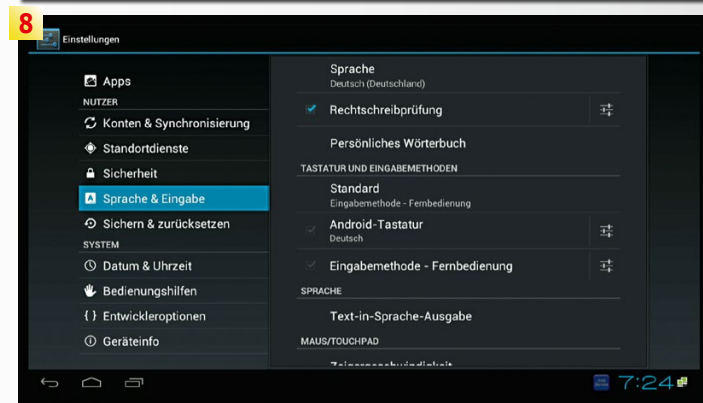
8

Einstellungen

Apps
NUTZER
Konten & Synchronisierung
Standortdienste
Sicherheit
Sprache & Eingabe
Sichern & zurücksetzen
SYSTEM
Datum & Uhrzeit
Bedienungshilfen
Entwickleroptionen
Geräteinfo

Sprache
Deutsch (Deutschland)
Rechtschreibprüfung
Persönliches Wörterbuch
TASTATUR UND EINGABEMETHODEN
Standard
Eingabemethode - Fernbedienung
Android-Tastatur
Deutsch
Eingabemethode - Fernbedienung
SPRACHE
Text-in-Sprache-Ausgabe
MAUS/TOUCHPAD
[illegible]

7:24